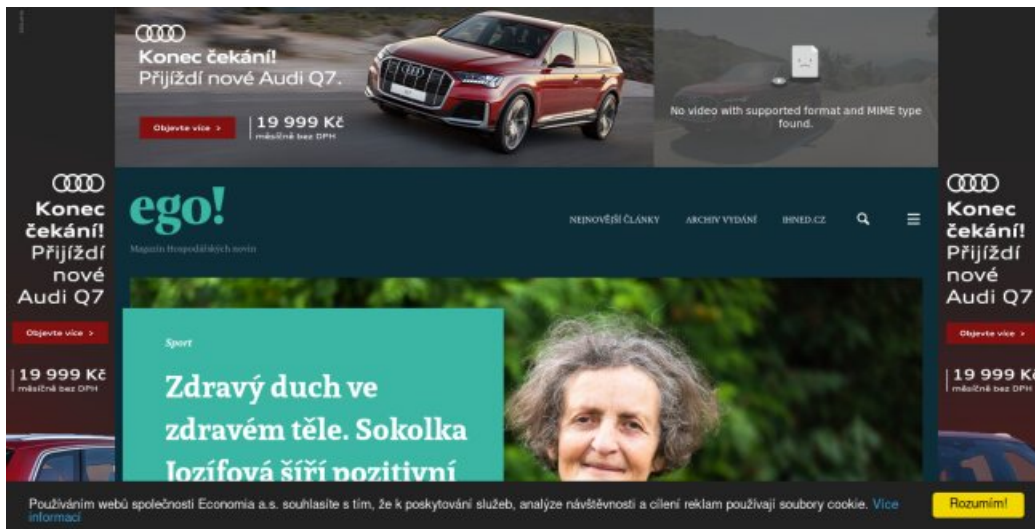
Konec čekání!
Přijíždí nové Audi Q7.

Objevte více >

19 999 Kč
měsíčně bez DPH

No video with supported format and MIME type found.

Konec čekání!
Přijíždí nové Audi Q7

Objevte více >

19 999 Kč
měsíčně bez DPH

ego!
Magazín Hospodářských novin

NEJNOVĚJŠÍ ČLÁNKY
ARCHIV VYDÁNÍ
IHNED.CZ

Konec čekání!
Přijíždí nové Audi Q7

Objevte více >

19 999 Kč
měsíčně bez DPH

Sport

Zdravý duch ve zdravém těle. Sokolka Jozífová šíří pozitivní

Používáním webů společnosti Economia a.s. souhlasíte s tím, že k poskytování služeb, analýze návštěvnosti a cílení reklam používají soubory cookie. Více informací

Rozumím!